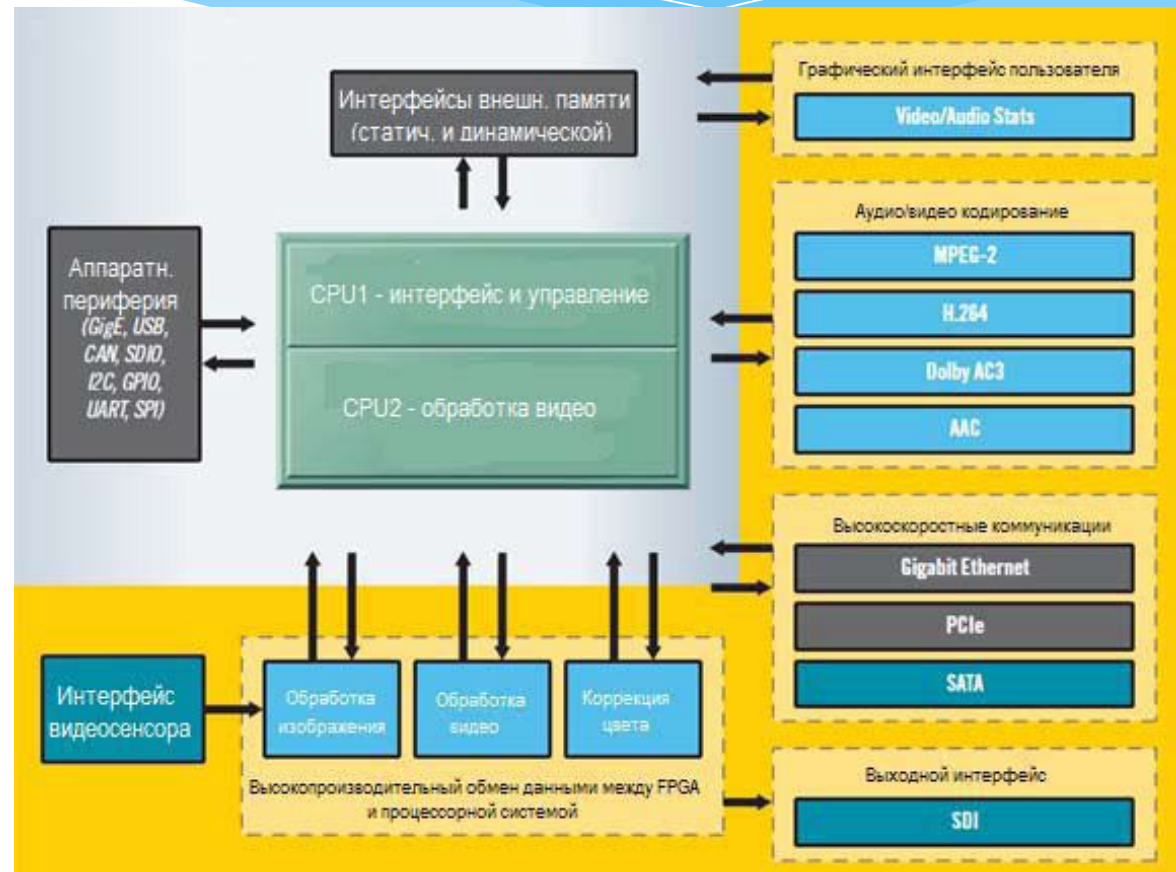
Интерфейсы внешн. памяти (статич. и динамической)

Аппаратн. периферия (GigE, USB, CAN, SDIO, I2C, GPIO, UART, SPI)

CPU1 - интерфейс и управление

CPU2 - обработка видео

Графический интерфейс пользователя

Video/Audio Stats

Аудио/видео кодирование

MPEG-2

H.264

Dolby AC3

AAC

Высокоскоростные коммуникации

Gigabit Ethernet

PCIe

SATA

Интерфейс видеосенсора

Обработка изображения

Обработка видео

Коррекция цвета

Высокопроизводительный обмен данными между FPGA и процессорной системой

Выходной интерфейс

SDI